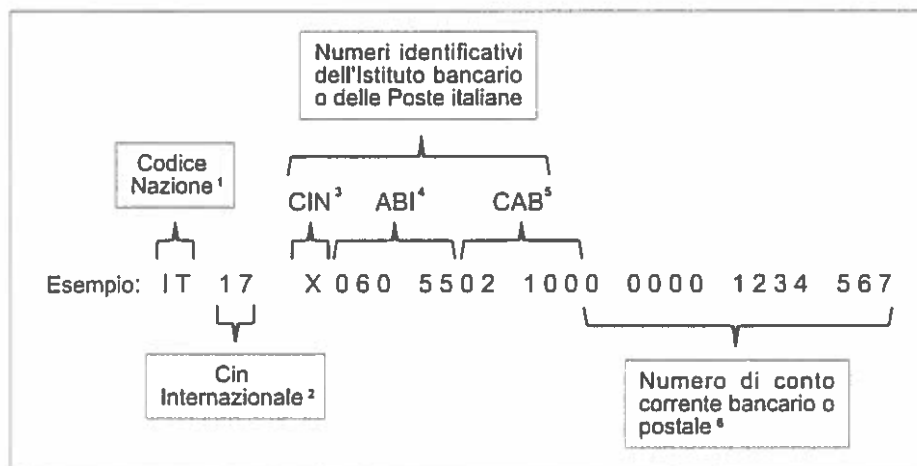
Numeri identificativi dell'Istituto bancario o delle Poste italiane

Codice Nazione ¹

CIN ³ ABI ⁴ CAB ⁵

Esempio: IT 17 X 060 5502 1000 0000 1234 567

Cin Internazionale ²

Numero di conto corrente bancario o postale ⁶